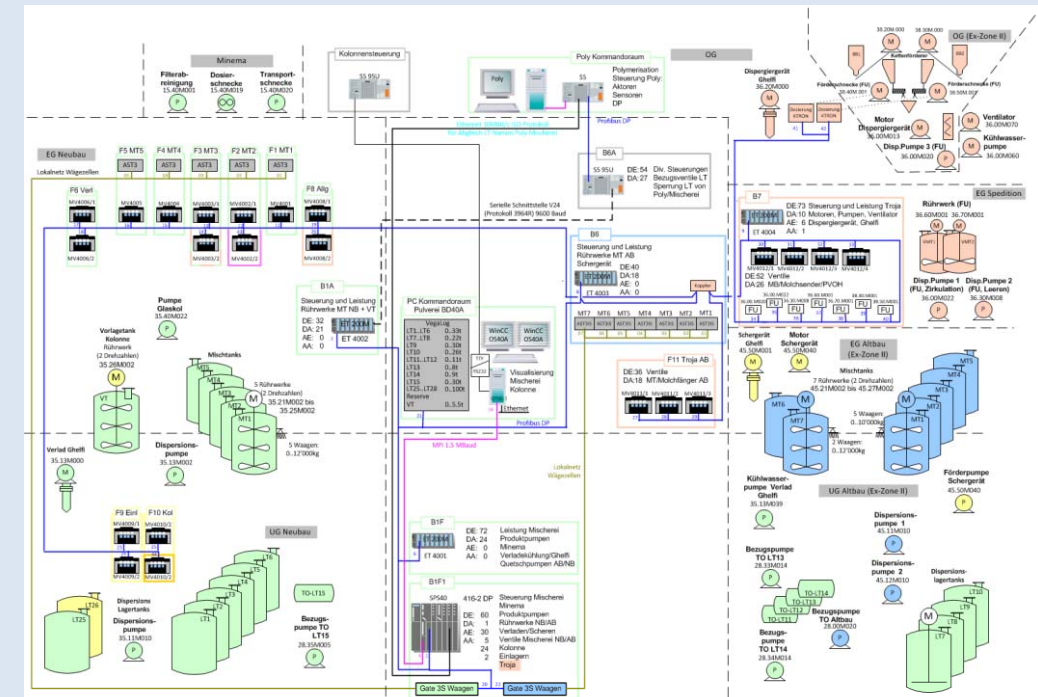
Minema

Filterab-reinigung 15.40M001

Dosier-schnecke 15.40M019

Transport-schnecke 15.40M020

Kolonnensteuerung

S5 95U

Poly Kommandoraum

Poly

S5

Polymerisation Steuerung Poly: Aktoren Sensoren DP

Profibus DP

OG

Ethernet 10MBit/s H1 Protokoll für Abgleich LT-Namen Poly-Mischerei

OG (Ex-Zone II)

36.20M000

38.30M.000

Kettenförderer

Förderschnecke (FU) 36.40M.001

Förderschnecke (FU) 38.50M.001

Dispergiergerät Ghelfi 36.20M000

Steuerung KTRON

Steuerung KTRON

Motor Dispergiergerät 36.00M013

Ventilator 36.00M070

Kühlwasser-pumpe 36.00M060

Disp.Pumpe 3 (FU) 36.00M020

EG Neubau

Lokalnetz Wägezellen

F5 MT5

F4 MT4

F3 MT3

F2 MT2

F1 MT1

AST3

AST3

AST3

AST3

AST3

F6 Verl

F8 Allg

MV4006/1

MV4005

MV4004

MV4003/1

MV4002/1

MV4001

MV4008/1

MV4006/2

MV4003/2

MV4002/2

MV4008/2

B6A

S5 95U

DE:54 Div. Steuerungen
DA:27 Bezugsventile LT Sperrung LT von Poly/Mischerei

Serielle Schnittstelle V24 (Protokoll 3964R) 9600 Baud

B6

Steuerung und Leistung Rührwerke MT AB Schergerät

ET 4003

DE:40
DA:18
AE: 0
AA: 0

Koppler

B7

ET 4004

DE:73 Steuerung und Leistung Troja
DA:10 Motoren, Pumpen, Ventilator
AE: 6 Dispergiergerät, Ghelfi
AA: 1

MV4012/1

MV4012/2

MV4012/3

MV4012/4

DE:52 Ventile
DA:26 MB/Molchsender/PVOH

FU

FU

FU

FU

FU

EG Spedition

Rührwerk (FU)
36.60M001 36.70M001

VMT1

VMT2

Disp.Pumpe 1 (FU, Zirkulation) 36.00M022

Disp.Pumpe 2 (FU, Leeren) 36.30M008

B1A

Steuerung und Leistung Rührwerke MT NB + VT

DE: 32
DA: 21
AE: 0
AA: 0

ET 4002

Pumpe Glaskol 35.40M022

Vorlagetank Kolonne Rührwerk (2 Drehzahlen) 35.26M002

V1

Mischtanks

MT5

5 Rührwerke (2 Drehzahlen) 35.21M002 bis 35.25M002

5 Waagen: 0..12'000kg

Dispersions-pumpe 35.13M002

PC Kommandoraum Pulverei SD40A

Vegal.cg

LT1..LT6 0.33t
LT7..LT8 0.22t
LT9 0.30t
LT10 0.26t
LT11..LT12 0.11t
LT13 0.8t
LT14 0.9t
LT15 0.30t
LT25..LT26 0.30t
Reserve
VT 0..5.5t

WinCC OS40A

WinCC OS40A

TTY

RS232

Visualisierung Mischerei Kolonne

Ethernet

Profibus DP

MT7 MT6 MT5 MT4 MT3 MT2 MT1

AST3 AST3 AST3 AST3 AST3 AST3 AST3

F11 Troja AB

DE:36 Ventile
DA:18 MT/Molchfänger AB

MV4011/1 MV4011/2 MV4011/3

MPI 1.5 MBaud

Lokalnetz Wägezellen

Verlad Ghelfi 35.13M000

F9 Einl

F10 Kol

MV4009/1

MV4010/1

MV4009/2

MV4010/2

UG Neubau

LT6

LT1

LT25

LT26

Dispersions Lagertanks

Dispersions-pumpe 35.11M010

TO-LT15

Bezugs-pumpe TO LT15 28.35M005

B1F

ET 4001

DE: 72 Leistung Mischerei
DA: 24 Produktpumpen
AE: 0 Minema
AA: 0 Verladekühlung/Ghelfi Quetschpumpen AB/NB

B1F1

SPS40

416-2 DP Steuerung Mischerei
DE: 60 Minema
DA: 41 Produktpumpen
AE: 30 Rührwerke NB/AB
AA: 5 Verladen/Scheren
24 Ventile Mischerei NB/AB
0 Kolonne
2 Einlagern
Troja

Gate 3S Waagen

Gate 3S Waagen

Schergerät Ghelfi 45.50M001

Motor Schergerät 45.50M040

EG Altbau (Ex-Zone II)

Mischtanks

7 Rührwerke (2 Drehzahlen) 45.21M002 bis 45.27M002

MT6

MT7

MT5

MT2

MT1

5 Waagen: 0..30'000kg

2 Waagen: 0..12'000kg

Kühlwasser-pumpe Verlad Ghelfi 35.13M039

Förderpumpe Schergerät 45.50M040

UG Altbau (Ex-Zone II)

Dispersions-pumpe 1 45.11M010

Bezugspumpe TO LT13 28.33M014

TO-LT13

TO-LT12

TO-LT11

TO-LT14

Bezugspumpe TO Altbau 28.00M020

Bezugs-pumpe TO LT14 28.34M014

Dispersions-pumpe 2 45.12M010

Dispersions-lagertanks

LT10

LT9

LT8

LT7